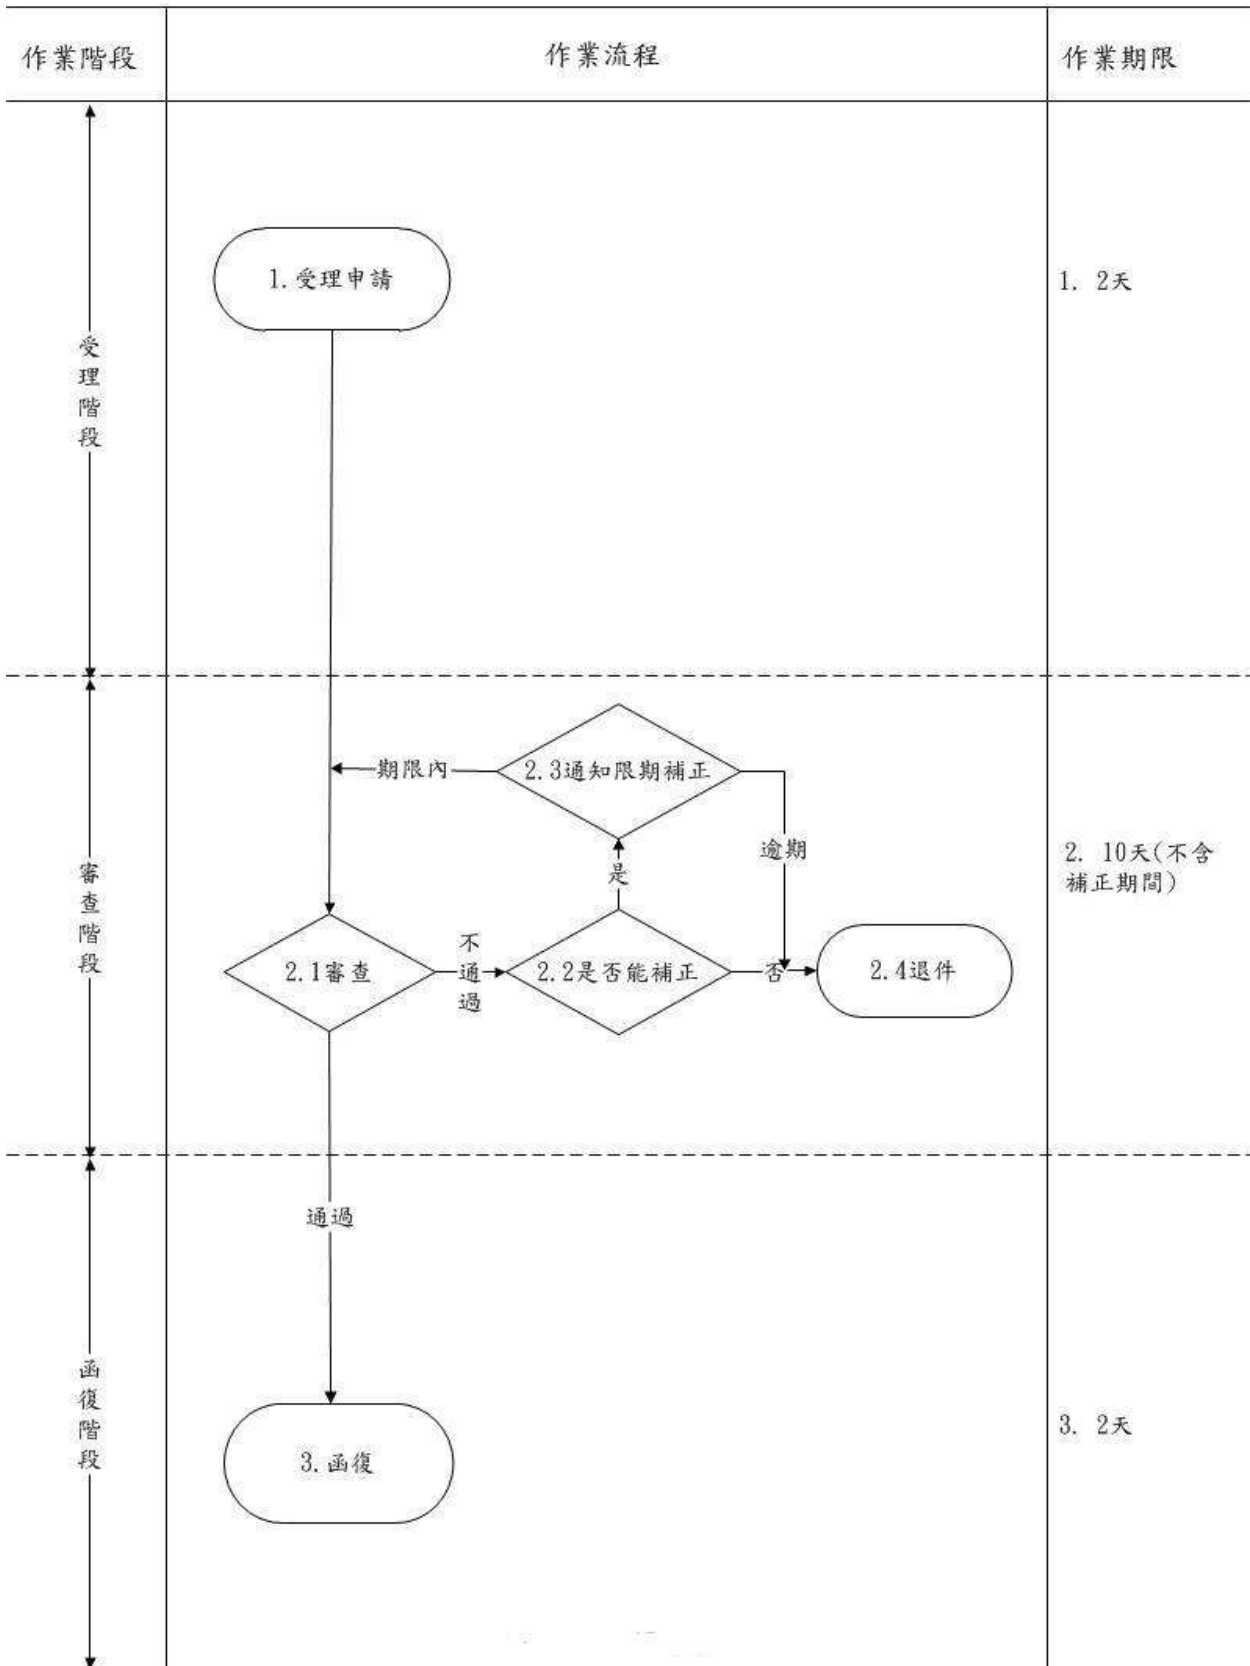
作業階段

作業流程

作業期限

1. 受理申請

1. 2天

受理階段

期限內

2.3通知限期補正

逾期

是

2. 10天(不含補正期間)

審查階段

2.1審查

不通過

2.2是否能補正

否

2.4退件

通過

函復階段

3.函復

3. 2天